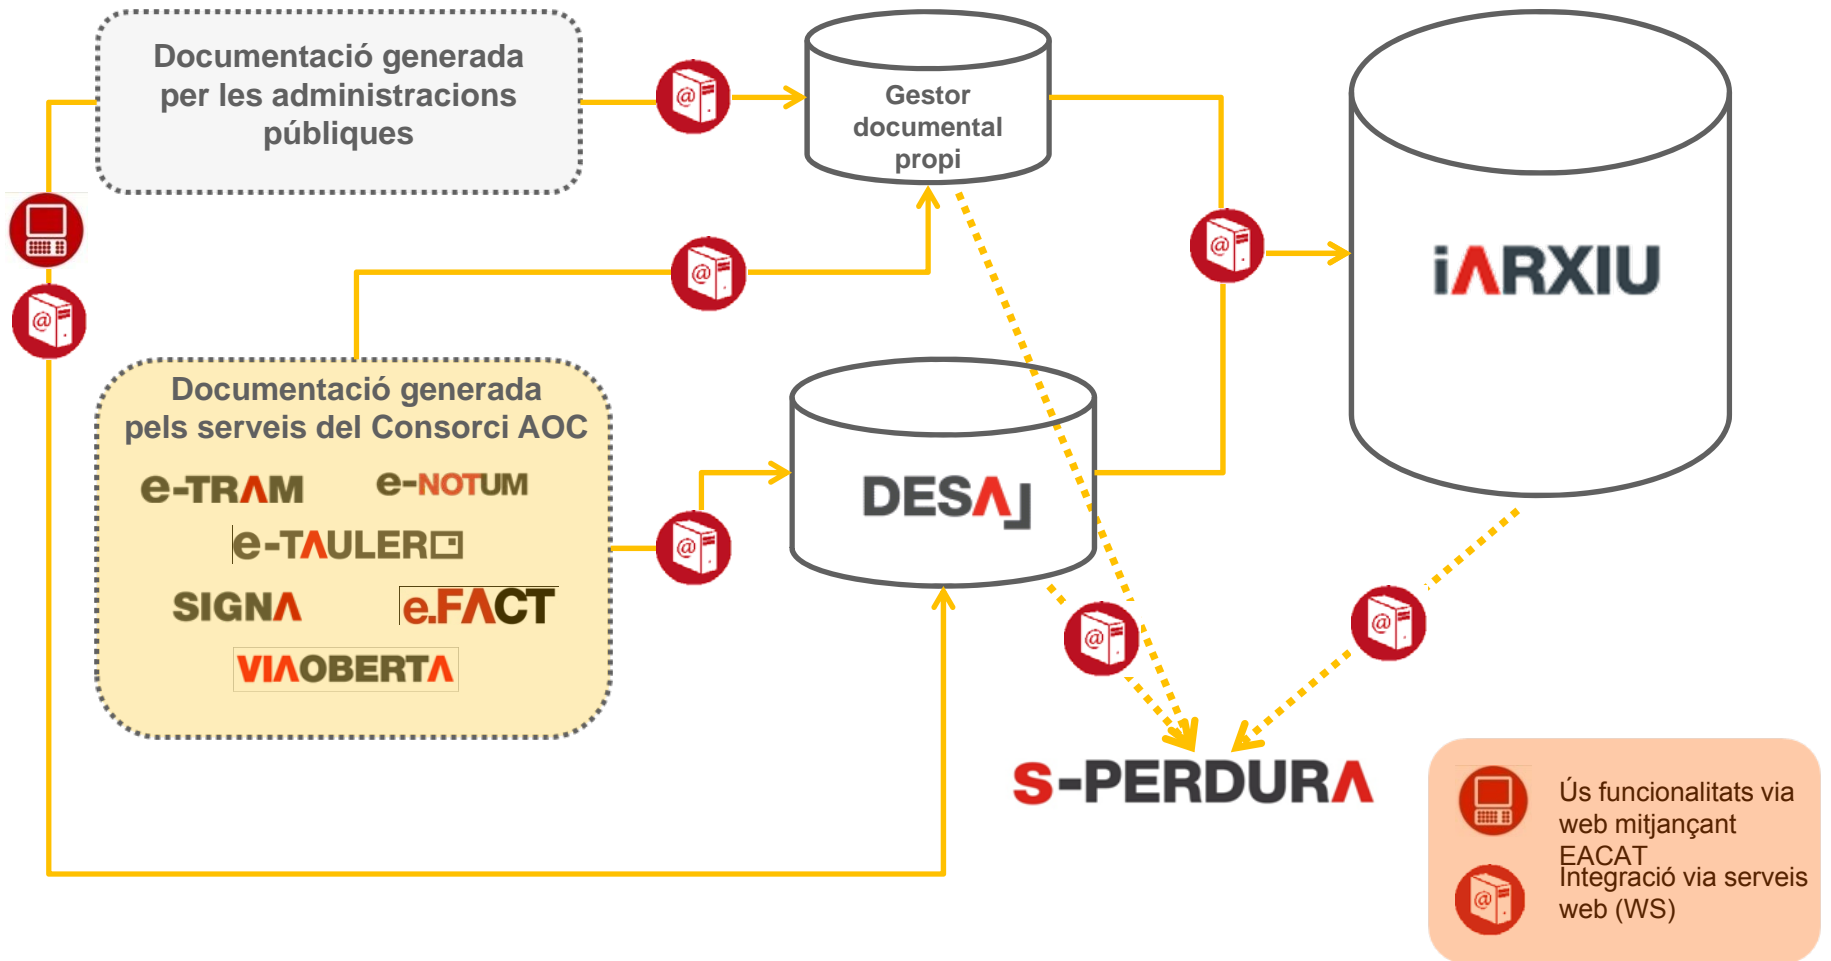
Documentació generada per les administracions públiques

Gestor documental propi

iARXIU

Documentació generada pels serveis del Consorci AOC

e-TRAM

e-NOTUM

e-TAULER

SIGNA

e.FACT

VIAOBERTA

DESA

S-PERDURA

Ús funcionalitats via web mitjançant EACAT

Integració via serveis web (WS)